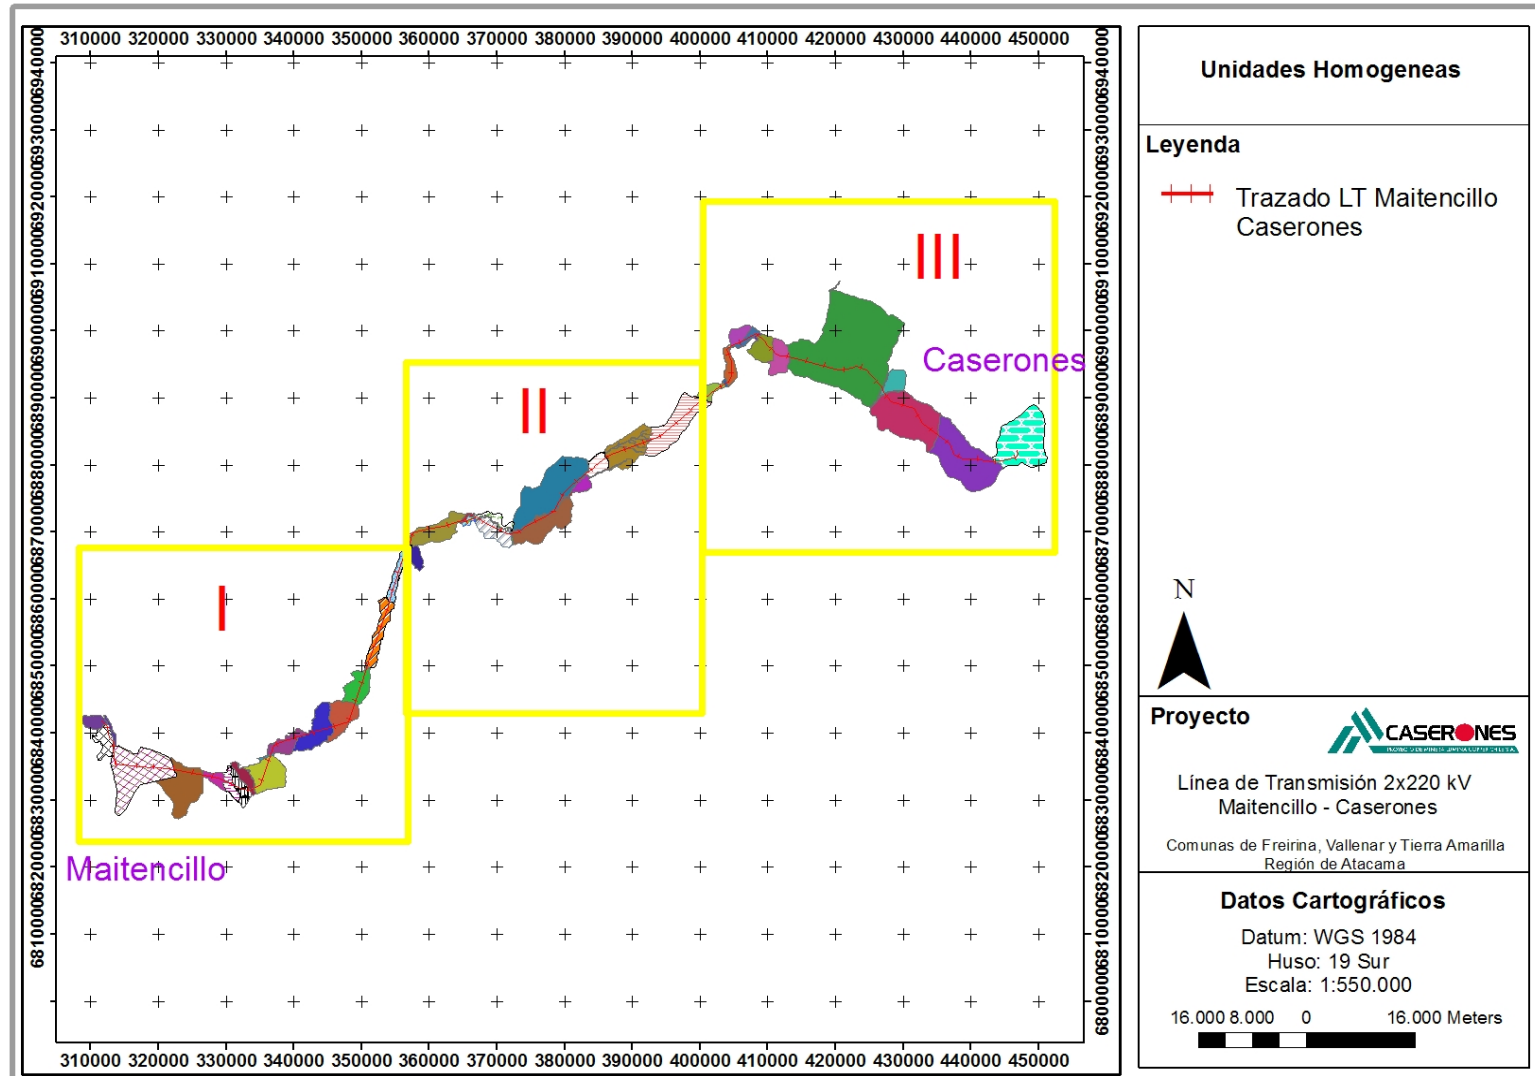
310000 320000 330000 340000 350000 360000 370000 380000 390000 400000 410000 420000 430000 440000 450000

6940000 6930000 6920000 6910000 6900000 6890000 6880000 6870000 6860000 6850000 6840000 6830000 6820000 6810000

6940000 6930000 6920000 6910000 6900000 6890000 6880000 6870000 6860000 6850000 6840000 6830000 6820000 6810000 6800000

III

Caserones

II

I

Maitencillo

310000 320000 330000 340000 350000 360000 370000 380000 390000 400000 410000 420000 430000 440000 450000

Unidades Homogeneas

Leyenda

Trazado LT Maitencillo Caserones

N

Proyecto

CASERONES

Línea de Transmisión 2x220 kV Maitencillo - Caserones

Comunas de Freirina, Vallenar y Tierra Amarilla Región de Atacama

Datos Cartográficos

Datum: WGS 1984

Huso: 19 Sur

Escala: 1:550.000

16.000 8.000 0 16.000 Meters